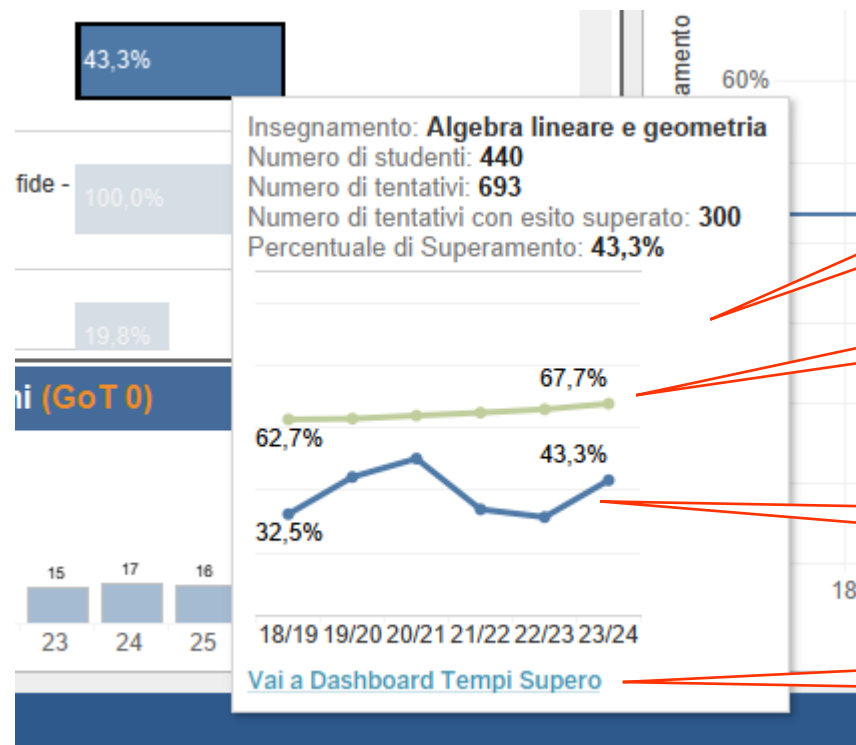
43,3%

fide -

100,0%

19,8%

mi (GoT 0)

15 17 16

23 24 25

amento

60%

18

Insegnamento: **Algebra lineare e geometria**
Numero di studenti: **440**
Numero di tentativi: **693**
Numero di tentativi con esito superato: **300**
Percentuale di Superamento: **43,3%**

67,7%

62,7%

43,3%

32,5%

18/19 19/20 20/21 21/22 22/23 23/24

Vai a Dashboard Tempi Supero